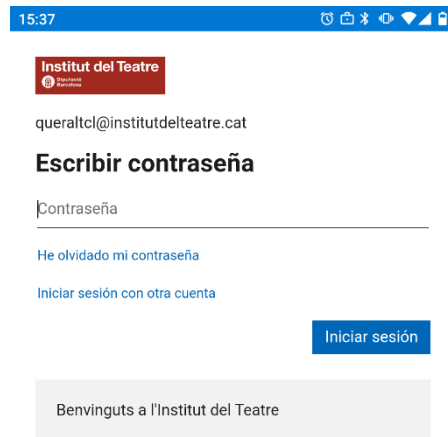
15:37

Institut del Teatre

queraltcl@institutdelteatre.cat

Escribir contraseña

Contraseña

He olvidado mi contraseña

Iniciar sesión con otra cuenta

Iniciar sesión

Benvinguts a l'Institut del Teatre